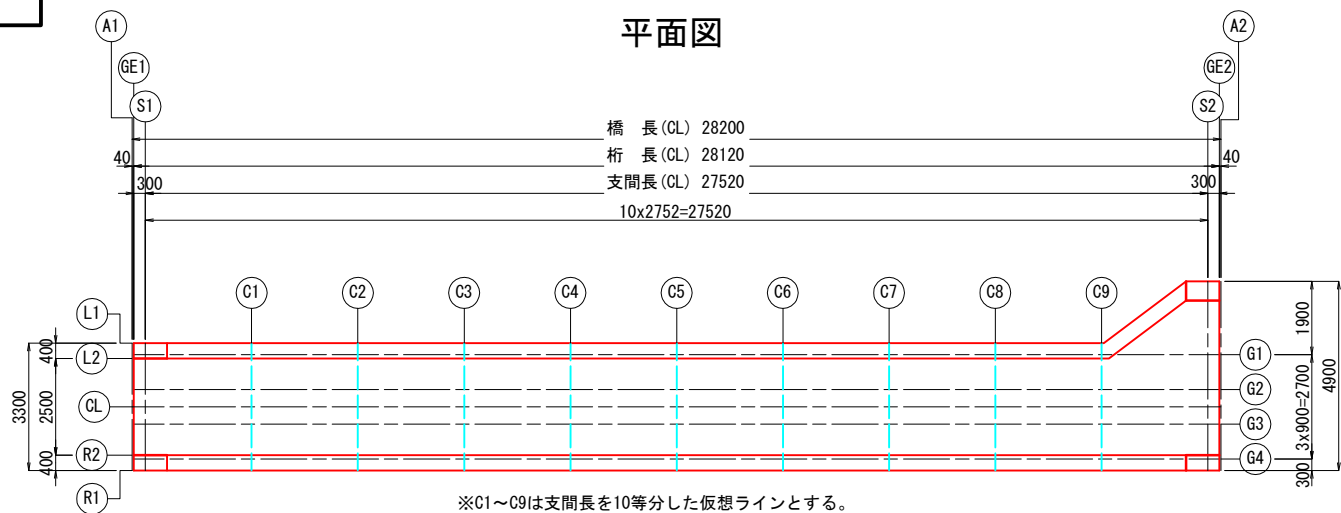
平面図

A1
GE1
S1
A2
GE2
S2

橋　長(CL) 28200
40
桁　長(CL) 28120
40
300
支間長(CL) 27520
300
10x2752=27520

C1 C2 C3 C4 C5 C6 C7 C8 C9

L1
L2
CL
R2
R1

400
2500
400
3300

G1
G2
G3
G4

1900
3x900=2700
300
4900

※C1～C9は支間長を10等分した仮想ラインとする。